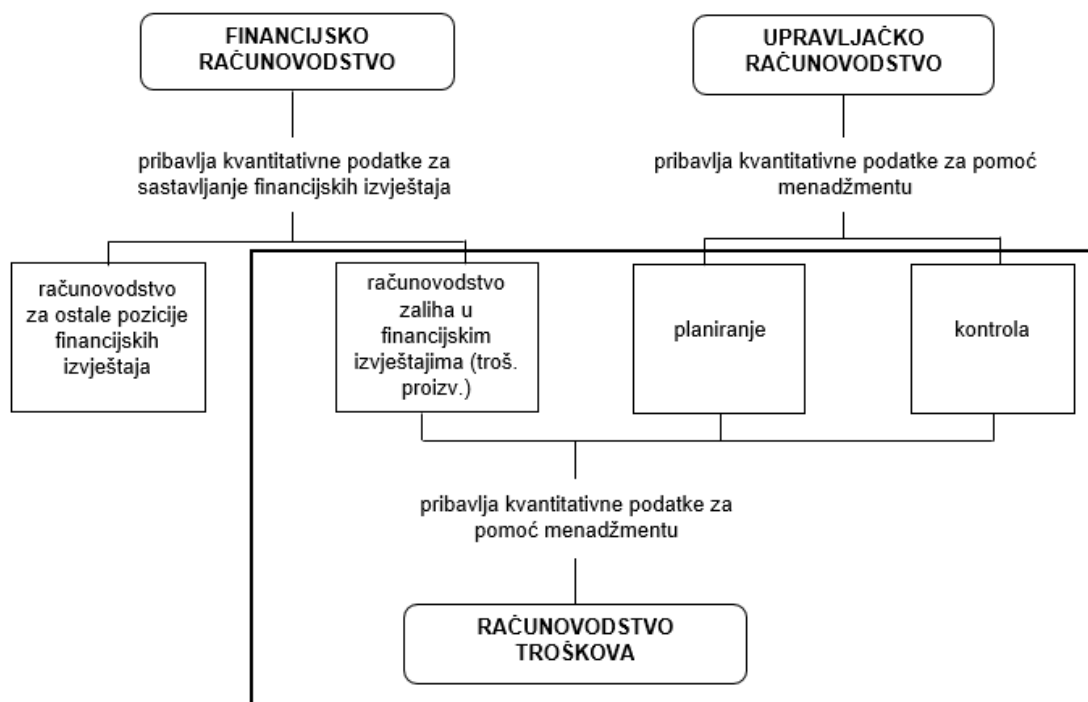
FINANCIJSKO RAČUNOVODSTVO

UPRAVLJAČKO RAČUNOVODSTVO

pribavlja kvantitativne podatke za sastavljanje financijskih izvještaja

pribavlja kvantitativne podatke za pomoć menadžmentu

računovodstvo za ostale pozicije financijskih izvještaja

računovodstvo zaliha u financijskim izvještajima (troš. proizv.)

planiranje

kontrola

pribavlja kvantitativne podatke za pomoć menadžmentu

RAČUNOVODSTVO TROŠKOVA